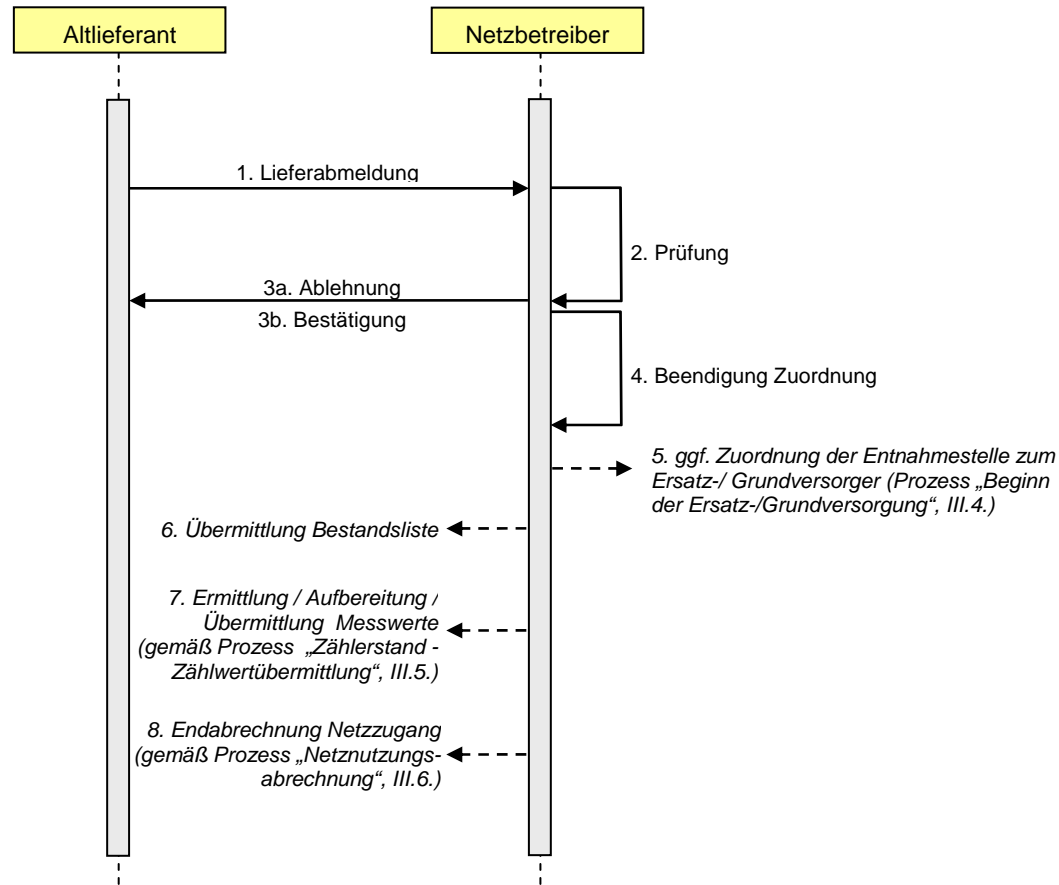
Altlieferant

Netzbetreiber

1. Lieferabmeldung

2. Prüfung

3a. Ablehnung

3b. Bestätigung

4. Beendigung Zuordnung

5. ggf. Zuordnung der Entnahmestelle zum Ersatz-/ Grundversorger (Prozess „Beginn der Ersatz-/Grundversorgung“, III.4.)

6. Übermittlung Bestandsliste

7. Ermittlung / Aufbereitung / Übermittlung Messwerte (gemäß Prozess „Zählerstand - Zählwertübermittlung“, III.5.)

8. Endabrechnung Netzzugang (gemäß Prozess „Netznutzungsabrechnung“, III.6.)